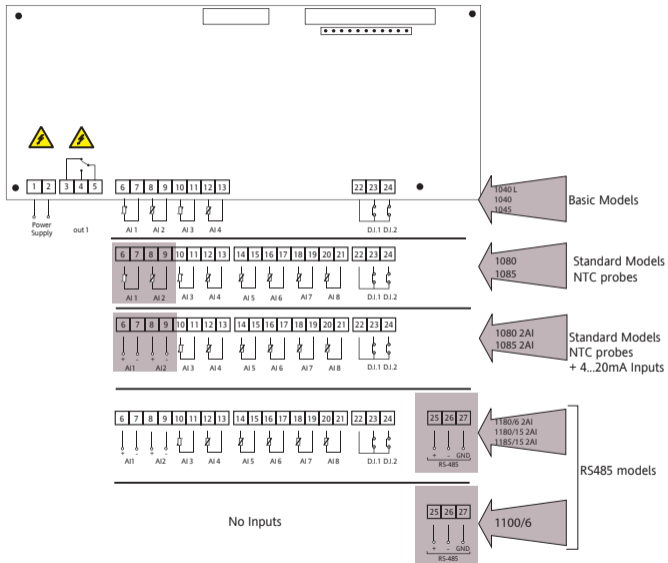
1 2 3 4 5 6 7 8 9 10 11 12 13 22 23 24

Power Supply out 1 AI 1 AI 2 AI 3 AI 4 D.I.1 D.I.2

1040 L
1040
1045

Basic Models

6 7 8 9 10 11 12 13 14 15 16 17 18 19 20 21 22 23 24

AI 1 AI 2 AI 3 AI 4 AI 5 AI 6 AI 7 AI 8 D.I.1 D.I.2

1080
1085

Standard Models
NTC probes

6 7 8 9 10 11 12 13 14 15 16 17 18 19 20 21 22 23 24

AI 1 AI2 AI 3 AI 4 AI 5 AI 6 AI 7 AI 8 D.I.1 D.I.2

1080 2AI
1085 2AI

Standard Models
NTC probes
+ 4...20mA Inputs

6 7 8 9 10 11 12 13 14 15 16 17 18 19 20 21 22 23 24

AI1 AI2 AI 3 AI 4 AI 5 AI 6 AI 7 AI 8 D.I.1 D.I.2

25 26 27
+ - GND
RS-485

1180/6 2AI
1180/15 2AI
1185/15 2AI

RS485 models

No Inputs

25 26 27
+ - GND
RS-485

1100/6